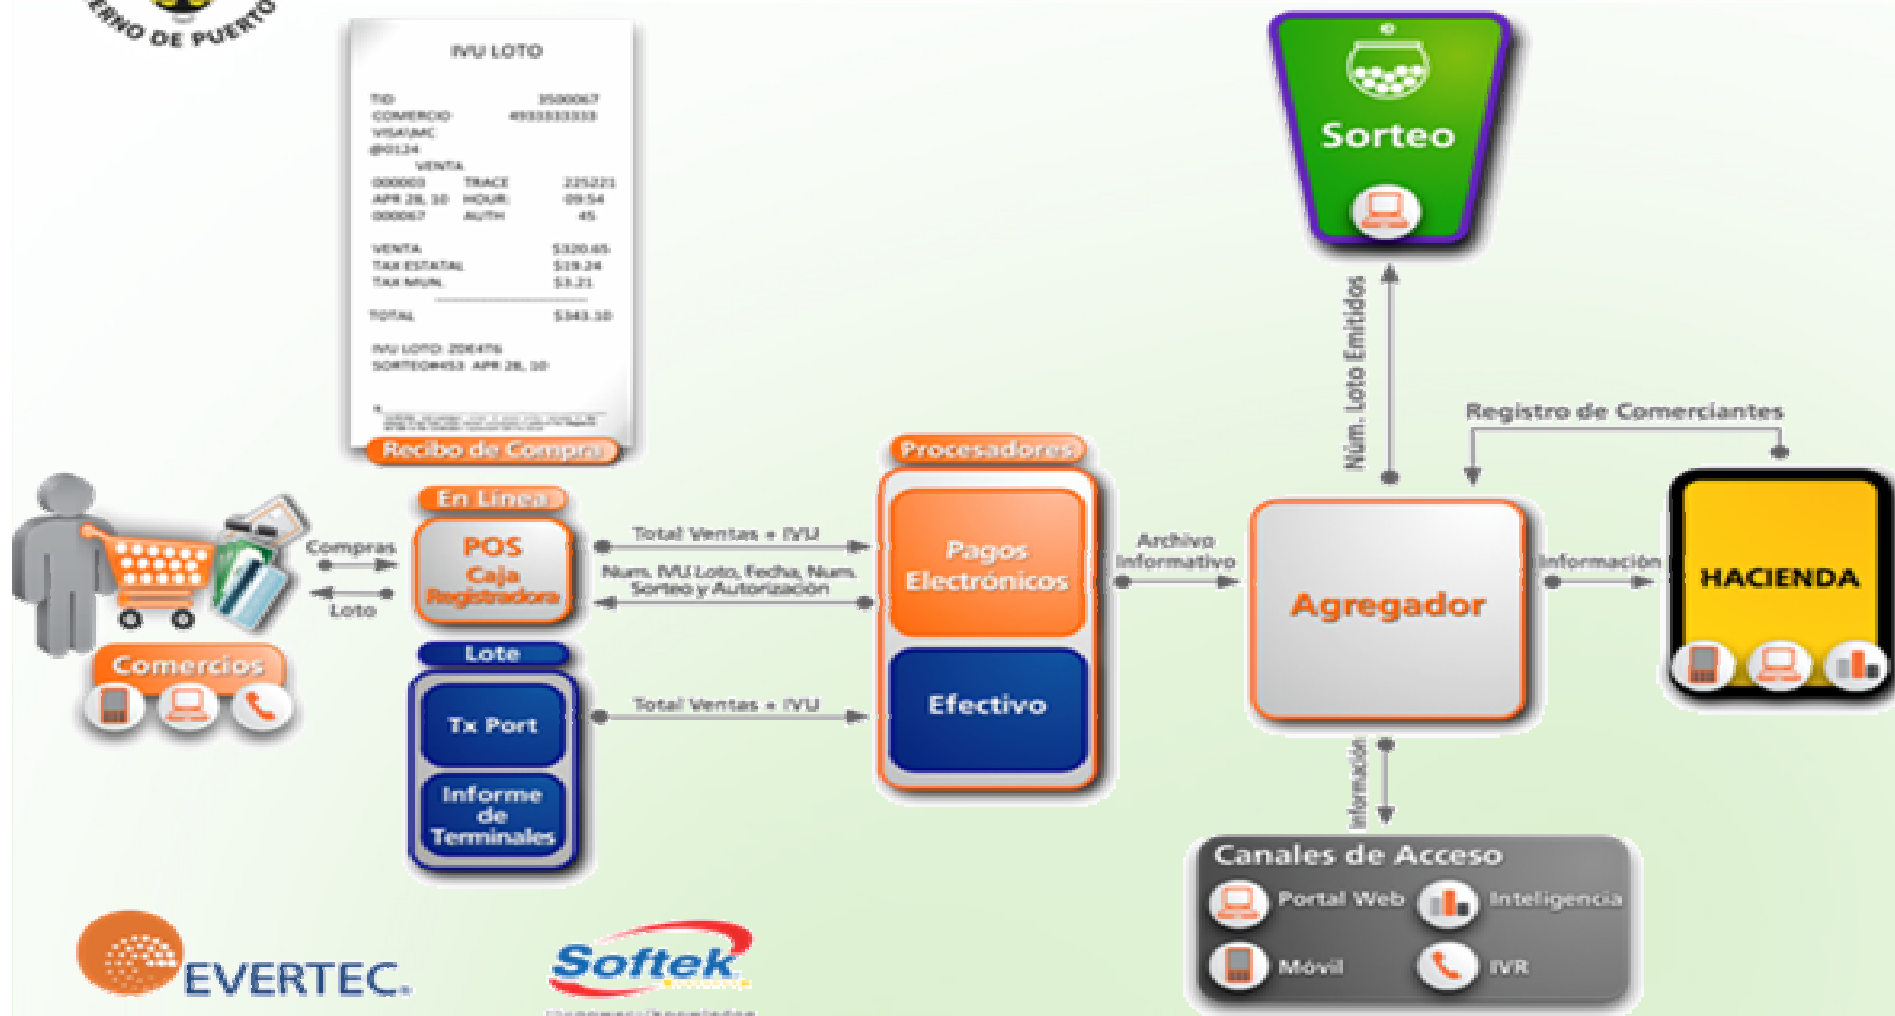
ERNO DE PUERTO

IVU LOTO

TID: 3500067
COMERCIO: 4933333333
VISA/MC
@0124
VENTA
000003 TRACE 225221
APR 28, 10 HOUR: 09:54
000067 AUTH 45

VENTA $320.65
TAX ESTATAL $19.24
TAX MUNI. $3.21

TOTAL $343.10

IVU LOTO: 2DE476
SORTEO#453 APR 28, 10

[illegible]

Recibo de Compra

Sorteo

Núm. Loto Emitidos

Registro de Comerciantes

Compras

Loto

Comercios

En Línea

POS
Caja
Registradora

Lote

Tx Port

Informe de Terminales

Total Ventas + IVU

Num. IVU Loto, Fecha, Num. Sorteo y Autorización

Total Ventas + IVU

Procesadores

Pagos Electrónicos

Efectivo

Archivo Informativo

Agregador

Información

HACIENDA

Información

Canales de Acceso

Portal Web

Inteligencia

Móvil

IVR

EVERTEC.

Softek

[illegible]